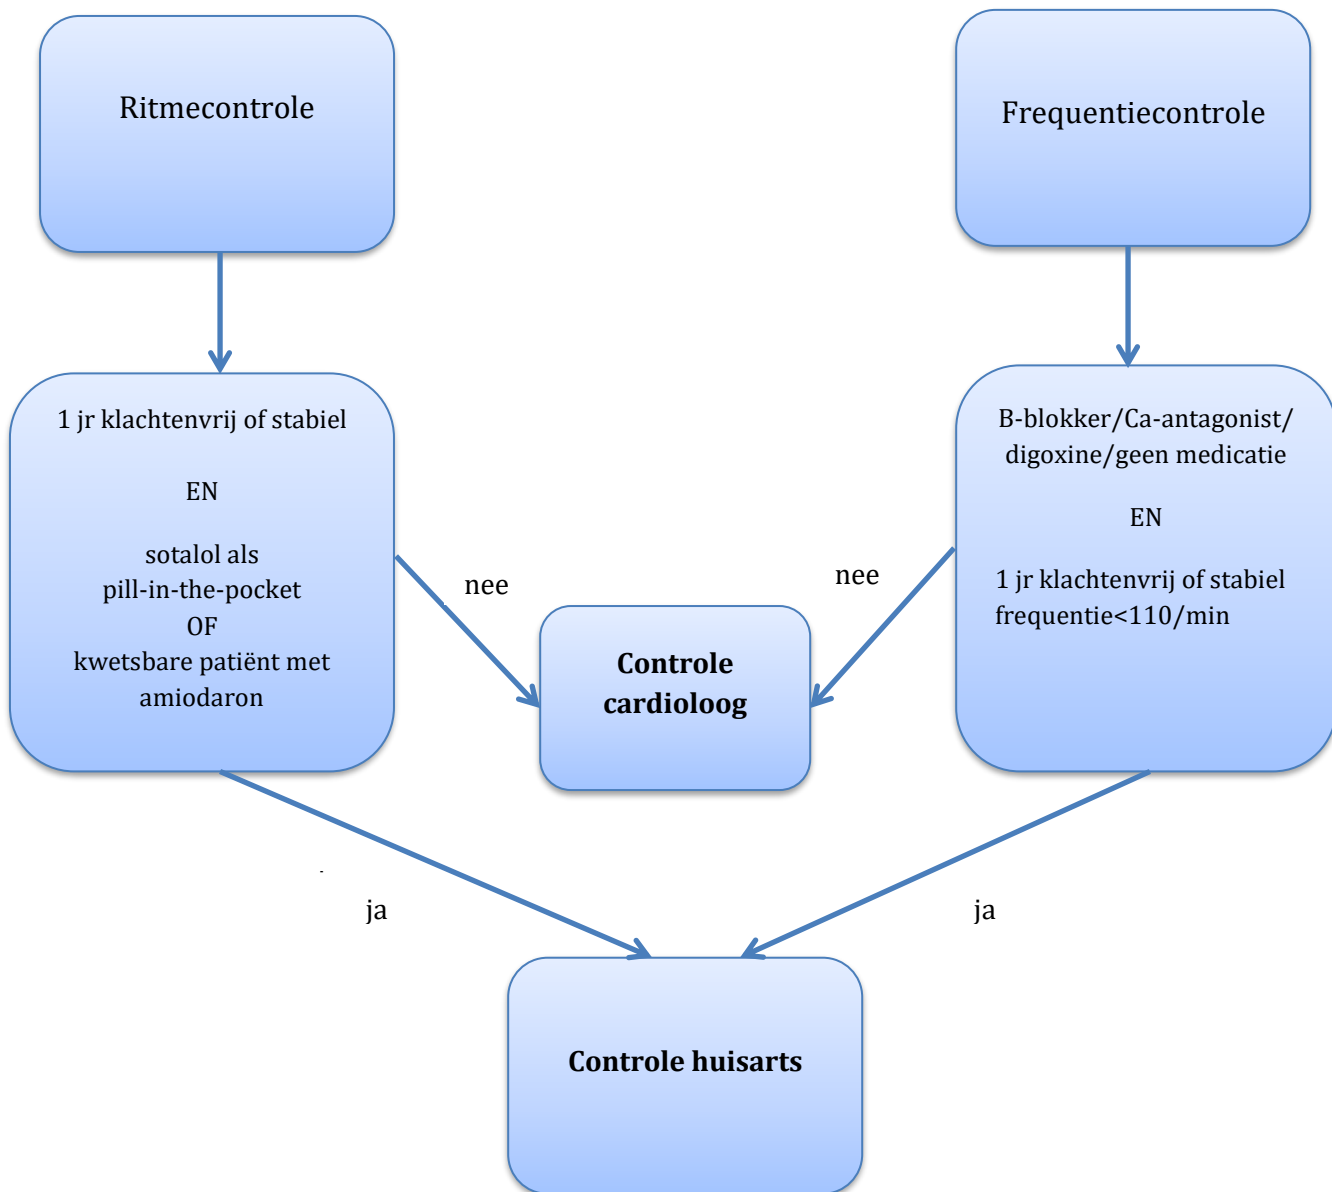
Ritmecontrole

Frequentiecontrole

1 jr klachtenvrij of stabiel

EN

sotalol als pill-in-the-pocket
OF
kwetsbare patiënt met amiodaron

nee

Controle cardioloog

nee

B-blokker/Ca-antagonist/ digoxine/geen medicatie

EN

1 jr klachtenvrij of stabiel frequentie<110/min

ja

ja

Controle huisarts